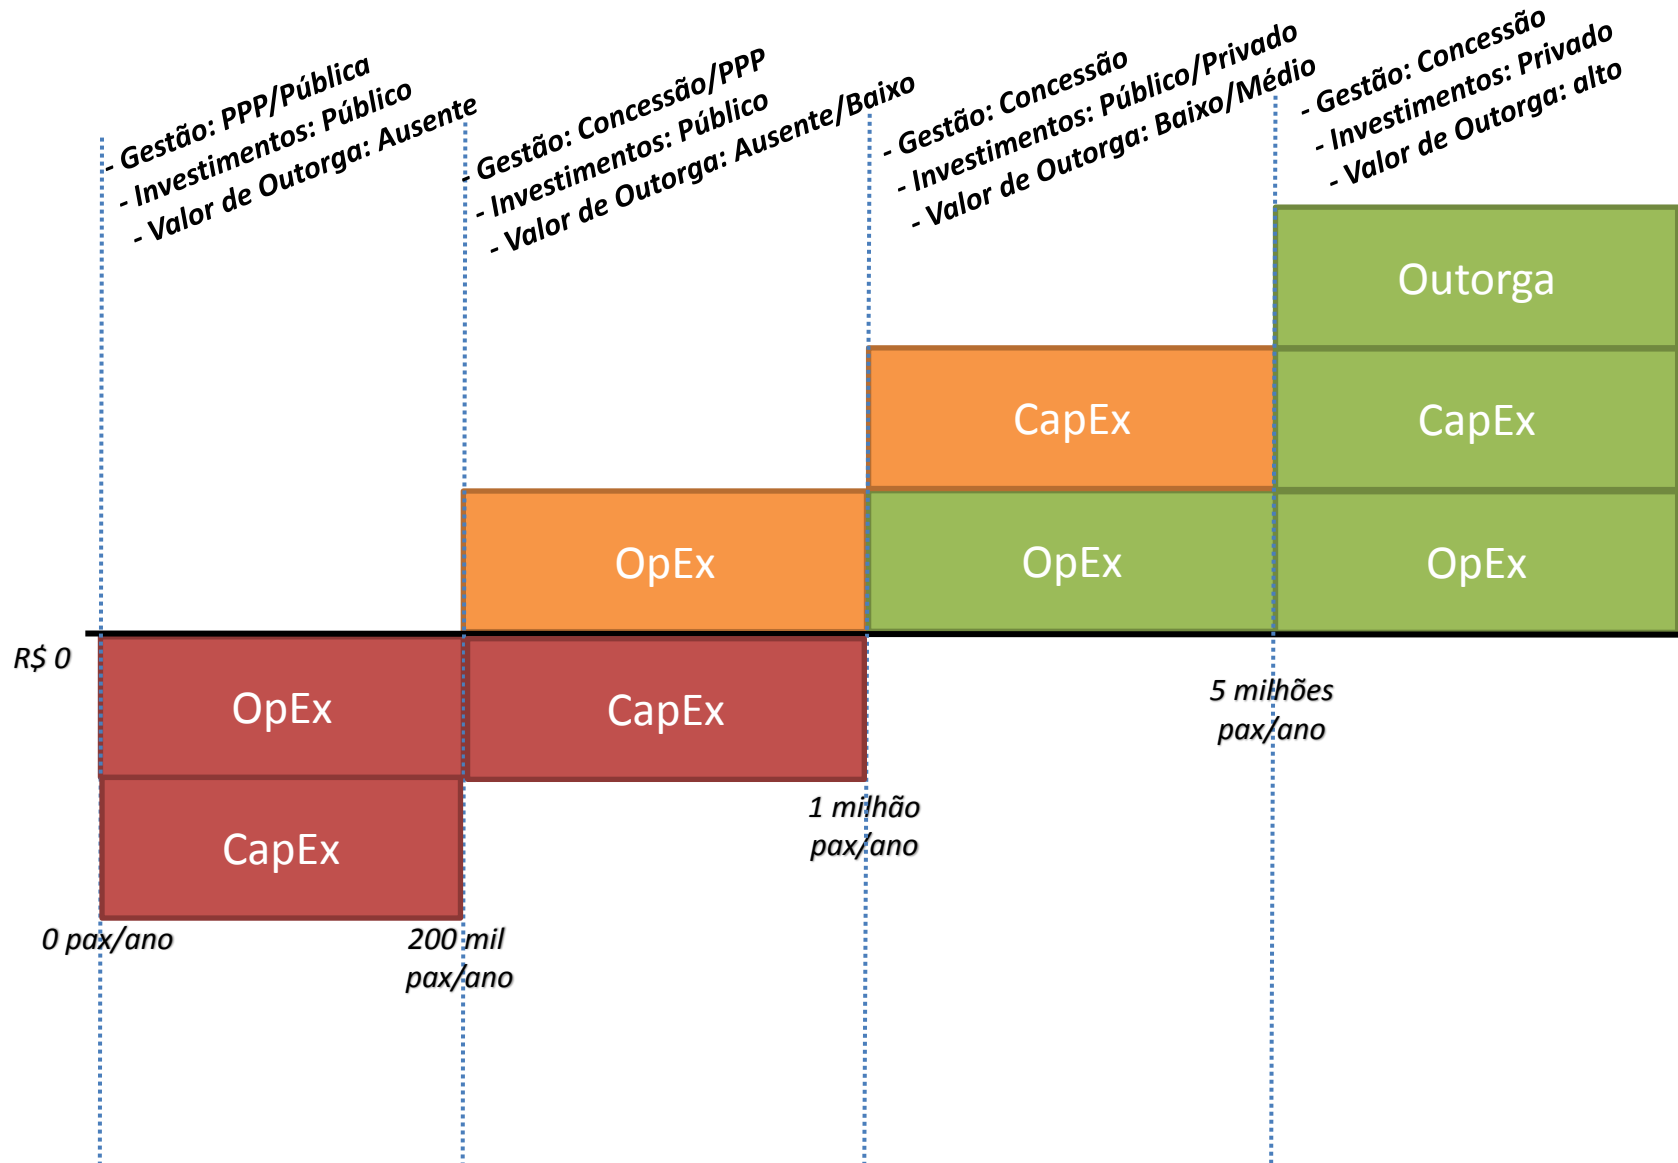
- Gestão: PPP/Pública
- Investimentos: Público
- Valor de Outorga: Ausente

- Gestão: Concessão/PPP
- Investimentos: Público
- Valor de Outorga: Ausente/Baixo

- Gestão: Concessão
- Investimentos: Público/Privado
- Valor de Outorga: Baixo/Médio

- Gestão: Concessão
- Investimentos: Privado
- Valor de Outorga: alto

Outorga

CapEx

CapEx

OpEx

OpEx

OpEx

R$ 0

OpEx

CapEx

5 milhões pax/ano

1 milhão pax/ano

CapEx

0 pax/ano

200 mil pax/ano